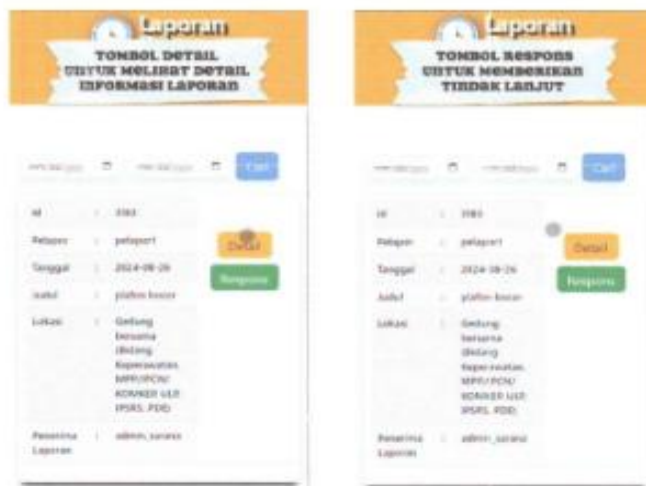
Laporan

TOMBOL DETAIL UNTUK MELIHAT DETAIL INFORMASI LAPORAN

mm/dd/yyyy mm/dd/yyyy Cari

| | | |
|---|---|---|
| Id | : | 3983 |
| Pelapor | : | pelapor1 |
| Tanggal | : | 2024-08-26 |
| Judul | : | plafon bocor |
| Lokasi | : | Gedung bersama (Bidang Keperawatan, MPP/PCN/ KONIKER ULP, IPSRS, PDE) |
| Penerima Laporan | : | admin_sarana |

Detail

Respons

Laporan

TOMBOL RESPONS UNTUK MEMBERIKAN TINDAK LANJUT

mm/dd/yyyy mm/dd/yyyy Cari

| | | |
|---|---|---|
| Id | : | 3983 |
| Pelapor | : | pelapor1 |
| Tanggal | : | 2024-08-26 |
| Judul | : | plafon bocor |
| Lokasi | : | Gedung bersama (Bidang Keperawatan, MPP/PCN/ KONIKER ULP, IPSRS, PDE) |
| Penerima Laporan | : | admin_sarana |

Detail

Respons